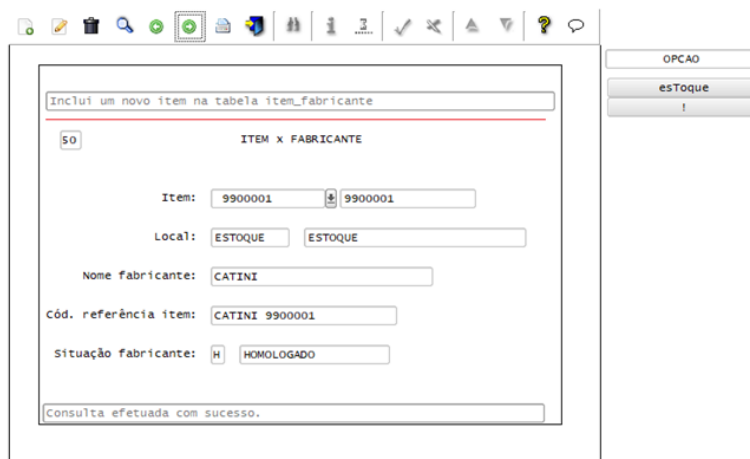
OPCAO
esToque
!

Inclui um novo item na tabela item_fabricante

50 ITEM x FABRICANTE

Item: 9900001 9900001

Local: ESTOQUE ESTOQUE

Nome fabricante: CATINI

Cód. referência item: CATINI 9900001

Situação fabricante: H HOMOLOGADO

Consulta efetuada com sucesso.